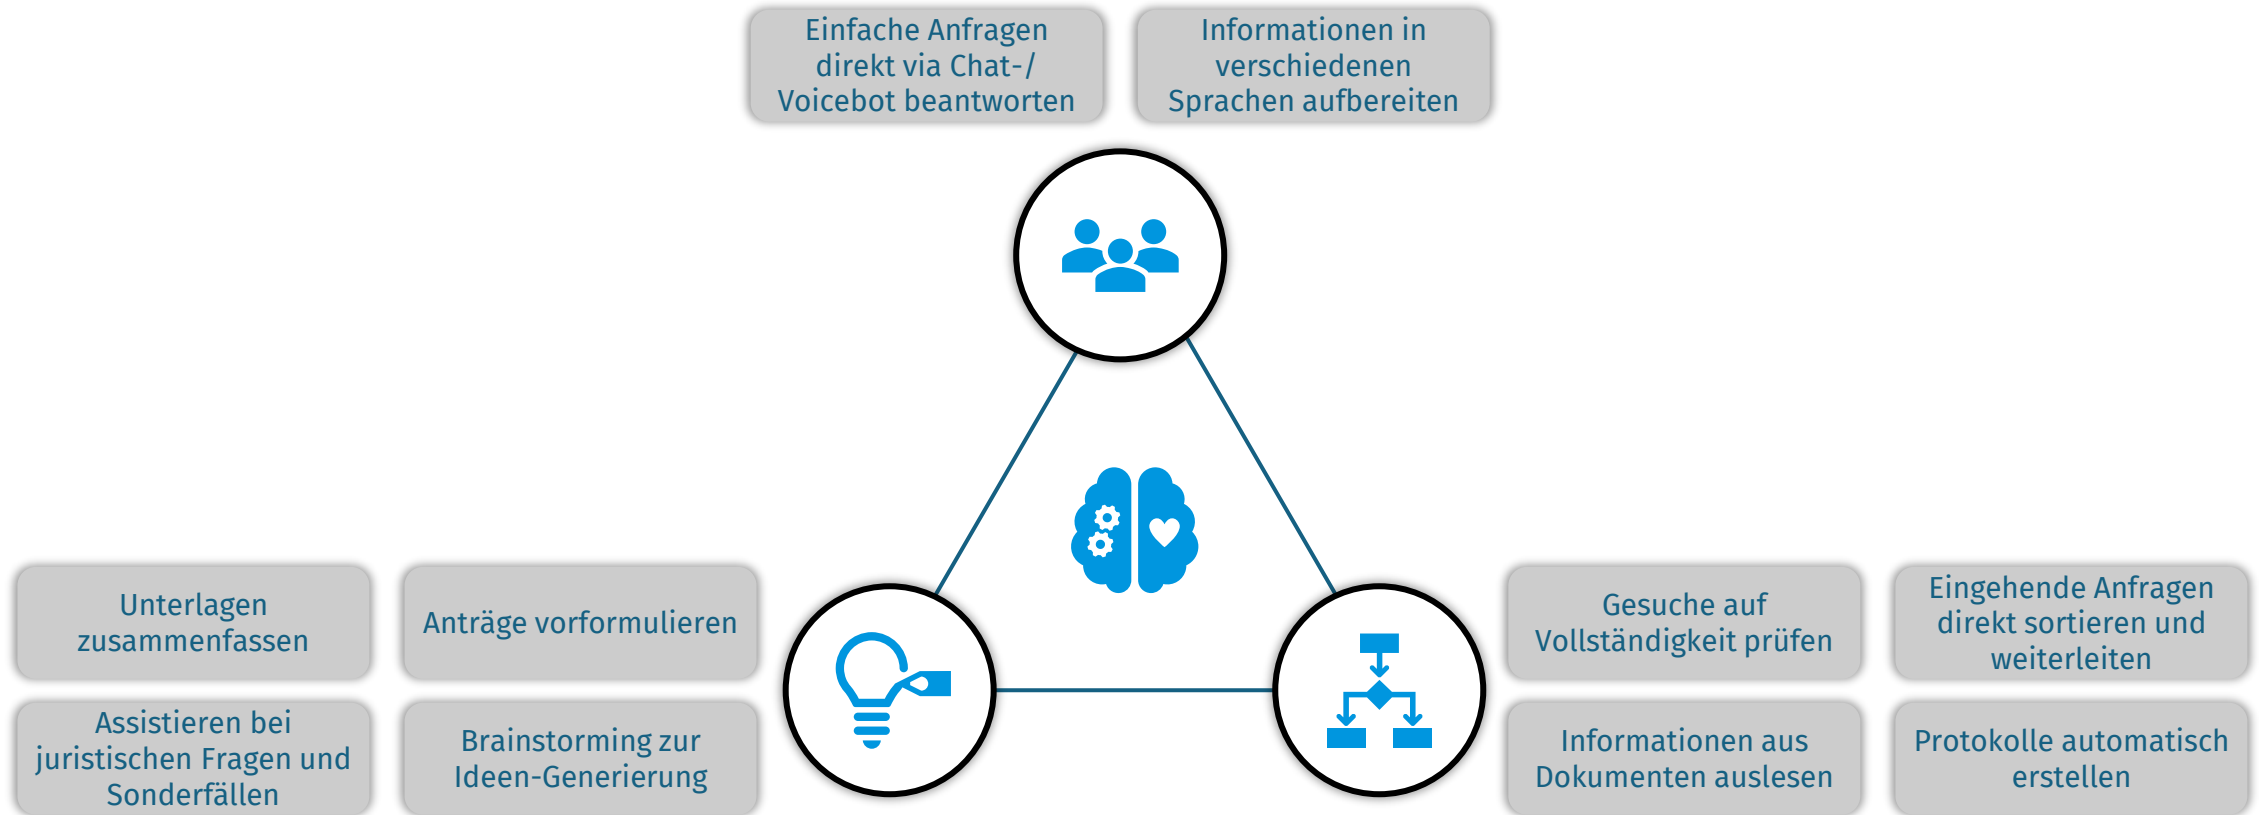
Einfache Anfragen direkt via Chat-/ Voicebot beantworten

Informationen in verschiedenen Sprachen aufbereiten

Unterlagen zusammenfassen

Anträge vorformulieren

Assistieren bei juristischen Fragen und Sonderfällen

Brainstorming zur Ideen-Generierung

Gesuche auf Vollständigkeit prüfen

Eingehende Anfragen direkt sortieren und weiterleiten

Informationen aus Dokumenten auslesen

Protokolle automatisch erstellen